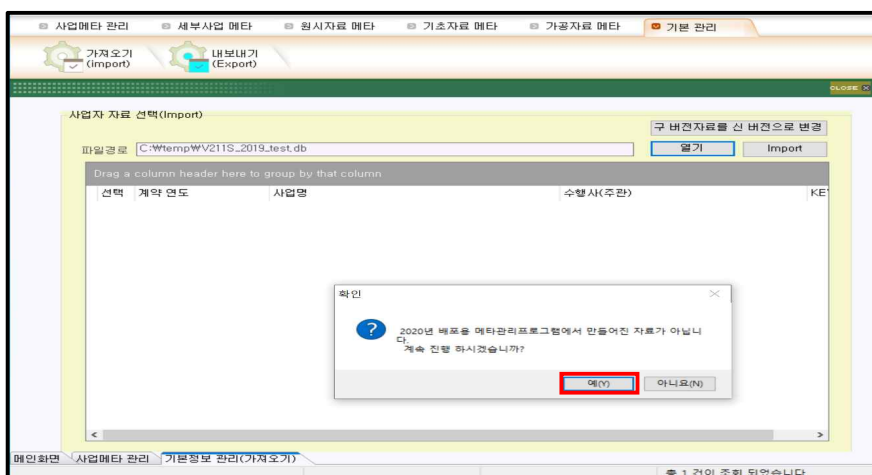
사업메타 관리
세부사업 메타
원시자료 메타
기초자료 메타
가공자료 메타
기본 관리

가져오기 (import)
내보내기 (Export)

CLOSE

사업자 자료 선택(Import)

구 버전자료를 신 버전으로 변경

파일경로 C:₩temp₩V211S_2019_test.db
열기
Import

Drag a column header here to group by that column

| 선택 | 계약 연도 | 사업명 | 수행사(주관) | KE |
|---|---|---|---|---|

확인

2020년 배포용 메타관리프로그램에서 만들어진 자료가 아닙니다.
계속 진행 하시겠습니까?

예(Y)
아니요(N)

메인화면
사업메타 관리
기본정보 관리(가져오기)

총 1 건이 조회 되었습니다